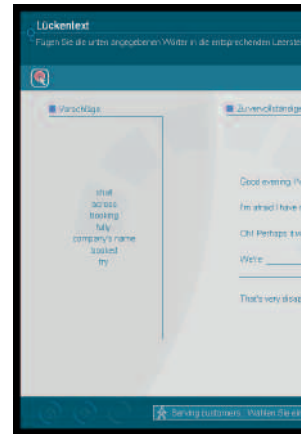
Lückentext
Fügen Sie die unten angegebenen Wörter in die entsprechenden Leerste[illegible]

Vorschläge

shall
across
booking
fully
company's name
booked
try

Zu vervollständige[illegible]

Good evening. I'v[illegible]

I'm afraid I have n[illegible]

Oh! Perhaps I w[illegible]

We're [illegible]

That's very disap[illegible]

Serving customers Wählen Sie ei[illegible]